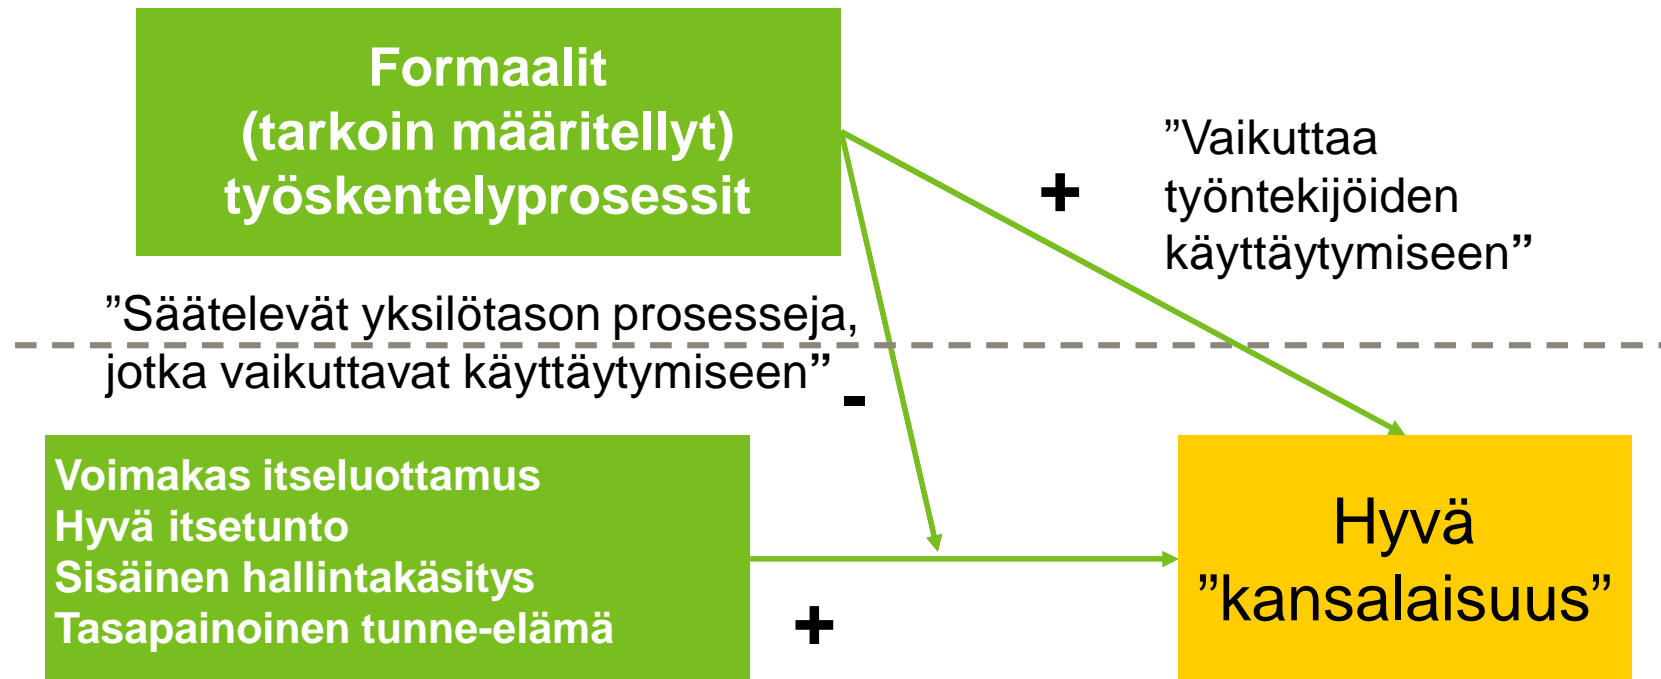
Formaalit
(tarkoin määritellyt)
työskentelyprosessit

+

”Vaikuttaa
työntekijöiden
käyttäytymiseen”

”Säätelevät yksilötason prosesseja,
jotka vaikuttavat käyttäytymiseen”

-

Voimakas itseluottamus
Hyvä itsetunto
Sisäinen hallintakäsitys
Tasapainoinen tunne-elämä

+

Hyvä
”kansalaisuus”